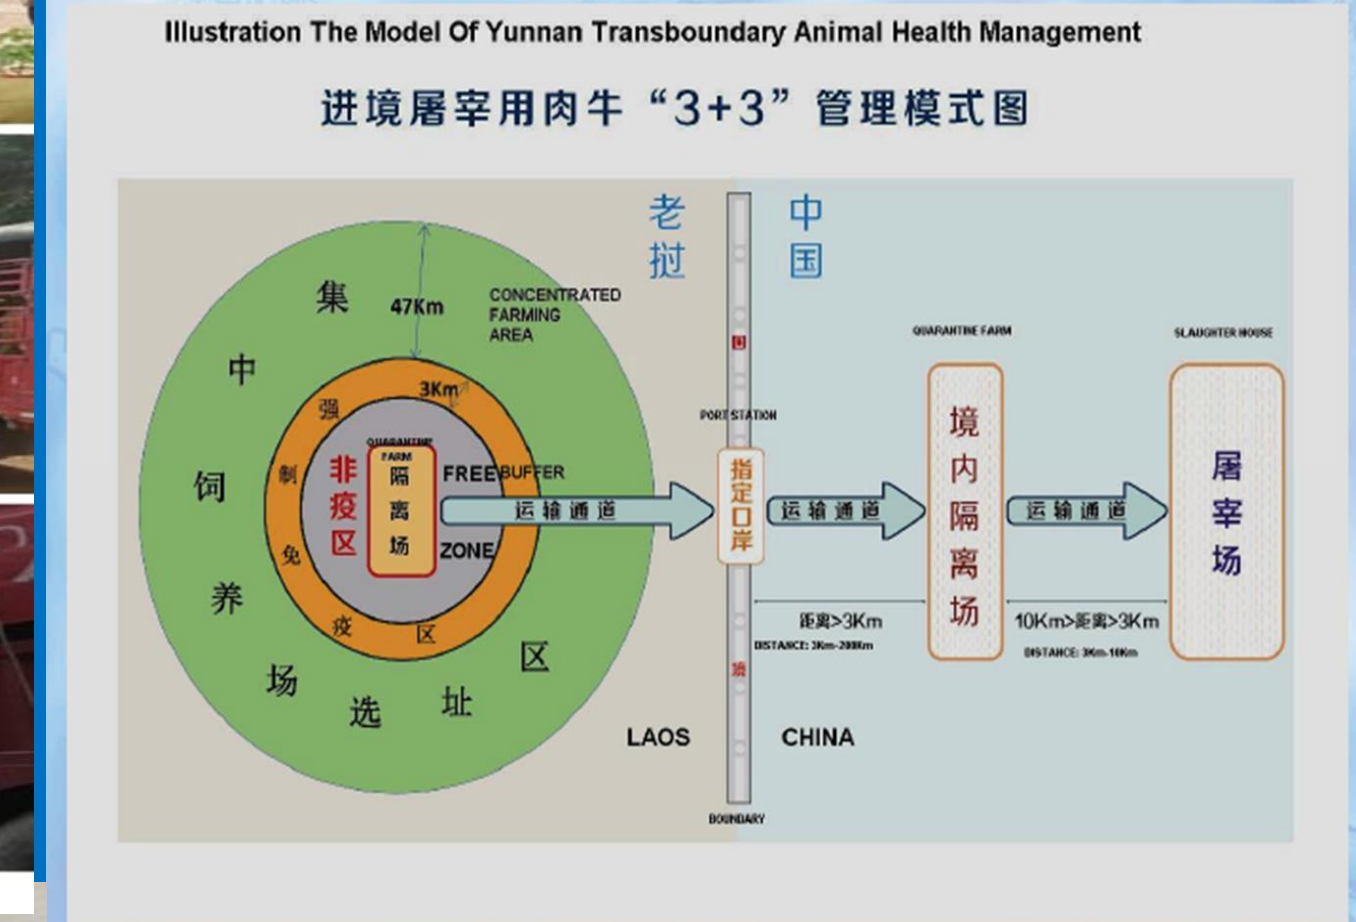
Illustration The Model Of Yunnan Transboundary Animal Health Management

进境屠宰用肉牛“3+3”管理模式图

老挝

中国

集中饲养场选址区

47Km

CONCENTRATED FARMING AREA

3Km

强制免疫区

非疫区

QUARANTINE FARM

隔离场

FREE BUFFER ZONE

运输通道

PORT STATION

指定口岸

运输通道

距离>3Km

DISTANCE: 3Km-200Km

QUARANTINE FARM

境内隔离场

运输通道

10Km>距离>3Km

DISTANCE: 3Km-10Km

SLAUGHTER HOUSE

屠宰场

LAOS

CHINA

BOUNDARY